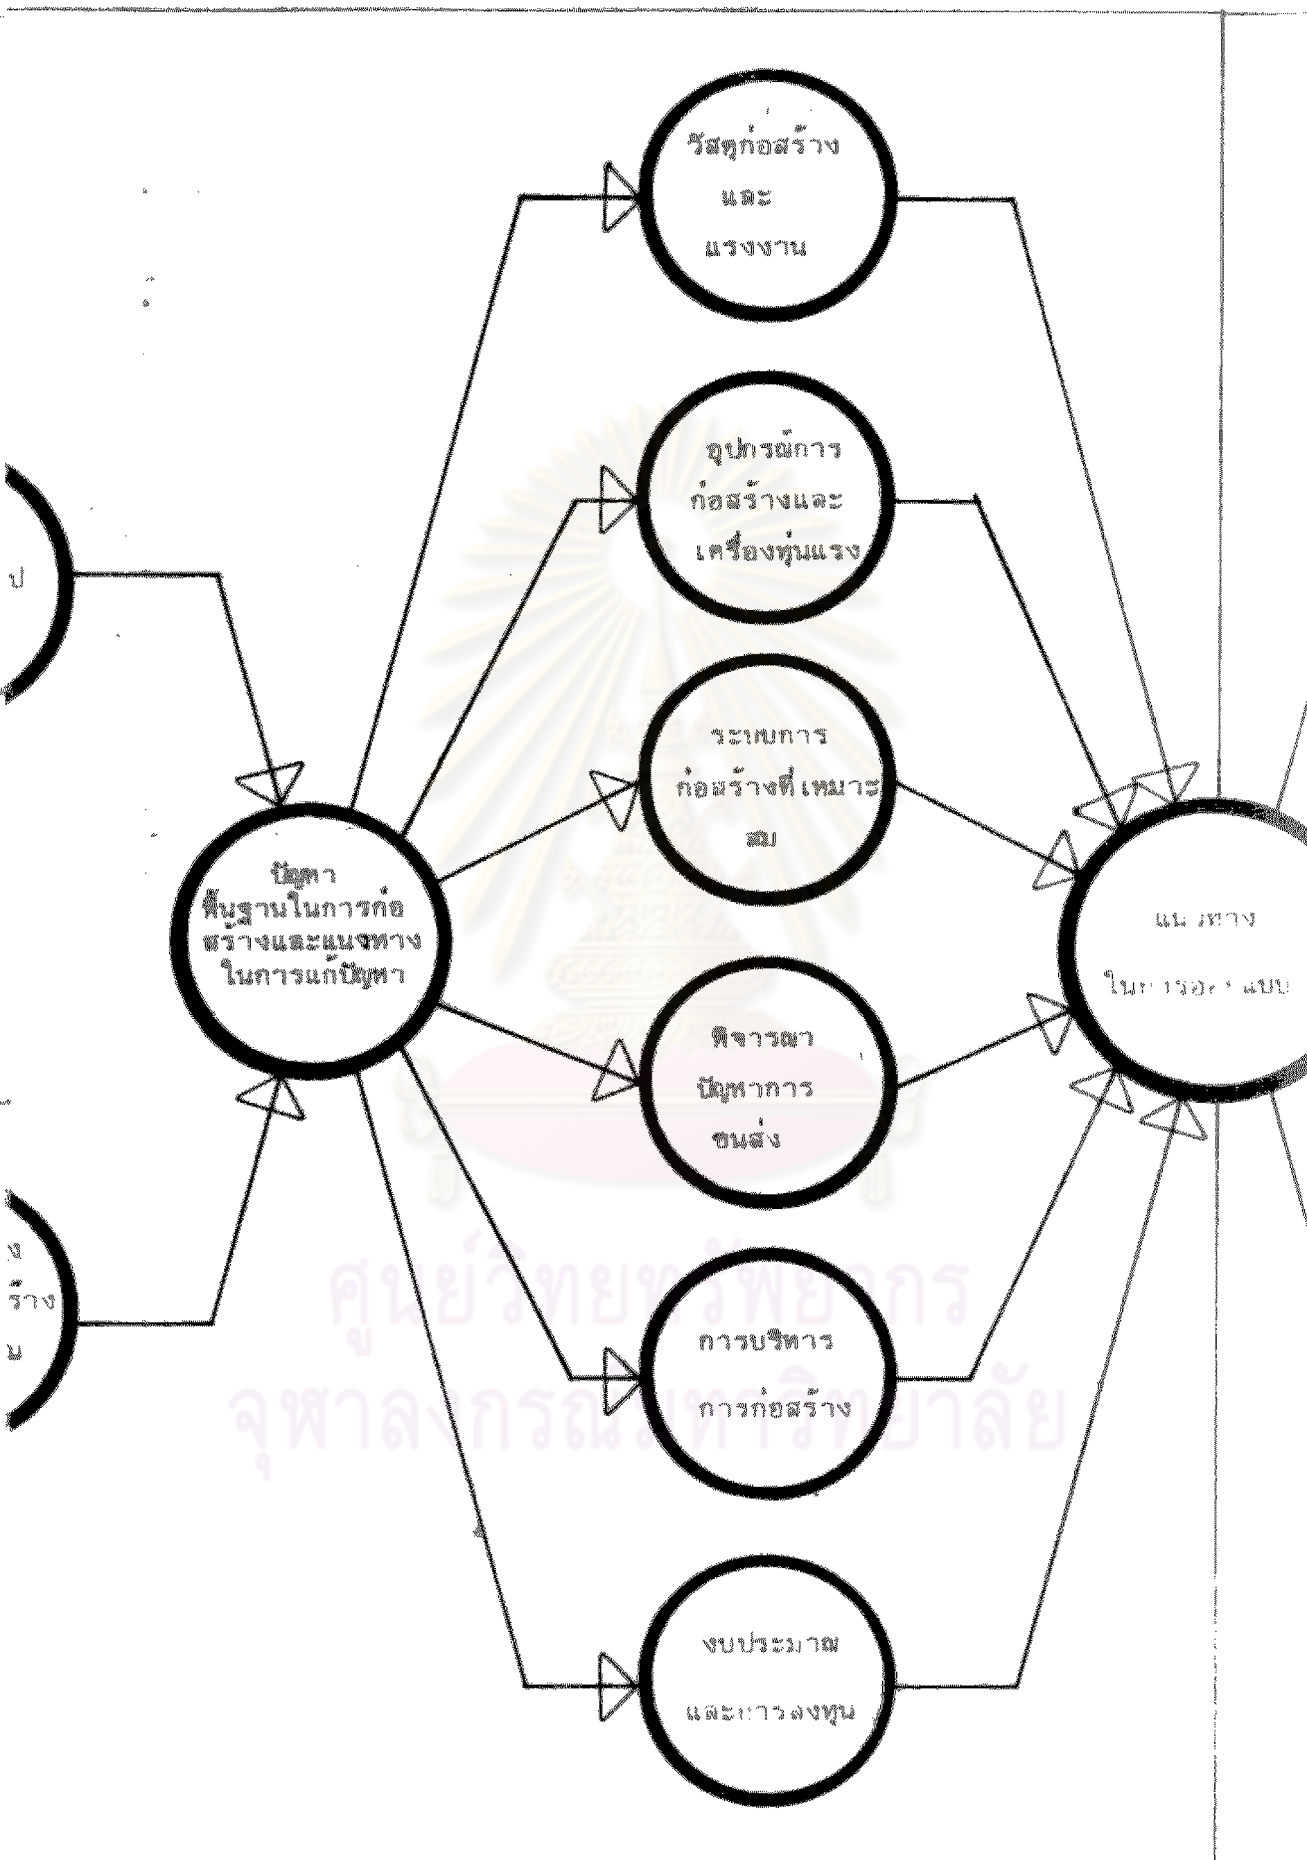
ป

ง
ร้าง
ม

ปัญหาพื้นฐานในการก่อสร้างและแนวทางในการแก้ปัญหา

วัสดุก่อสร้าง
และ
แรงงาน

อุปกรณ์การ
ก่อสร้างและ
เครื่องทุ่นแรง

ระบบการ
ก่อสร้างที่เหมาะ
สม

พิจารณา
ปัญหาการ
ขนส่ง

การบริหาร
การก่อสร้าง

งบประมาณ
และการลงทุน

แนวทาง
ในการออกแบบ

ศูนย์วิทยทรัพยากร
จุฬาลงกรณ์มหาวิทยาลัย